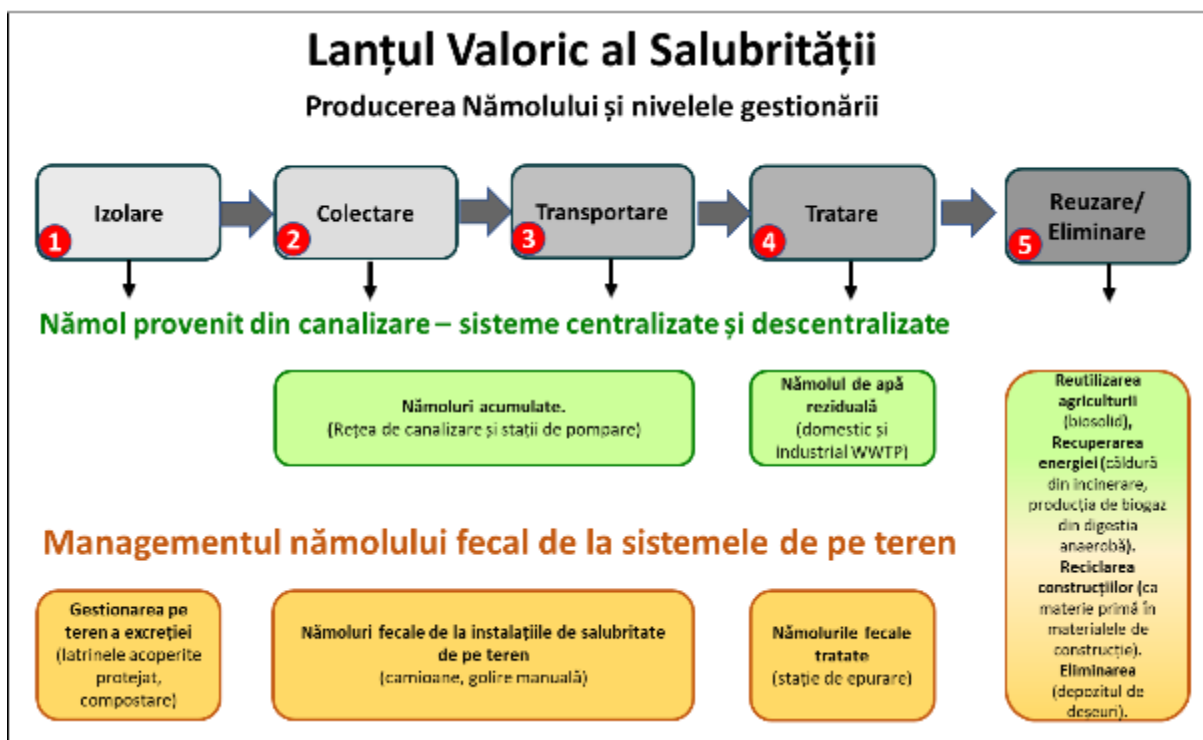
Lanțul Valoric al Salubrității

Producerea Nămolului și nivelele gestionării

1 Izolare

2 Colectare

3 Transportare

4 Tratare

5 Reuzare/ Eliminare

Nămol provenit din canalizare – sisteme centralizate și descentralizate

Nămoluri acumulate. (Rețea de canalizare și stații de pompare)

Nămolul de apă reziduală (domestic și industrial WWTP)

Reutilizarea agriculturii (biosolid), Recuperarea energiei (căldură din incinerare, producția de biogaz din digestia anaerobă). Reciclarea construcțiilor (ca materie primă în materialele de construcție). Eliminarea (depozitul de deșeuri).

Managementul nămolului fecal de la sistemele de pe teren

Gestionarea pe teren a excreției (latrinele acoperite protejat, compostare)

Nămoluri fecale de la instalațiile de salubritate de pe teren (camioane, golire manuală)

Nămolurile fecale tratate (stație de epurare)